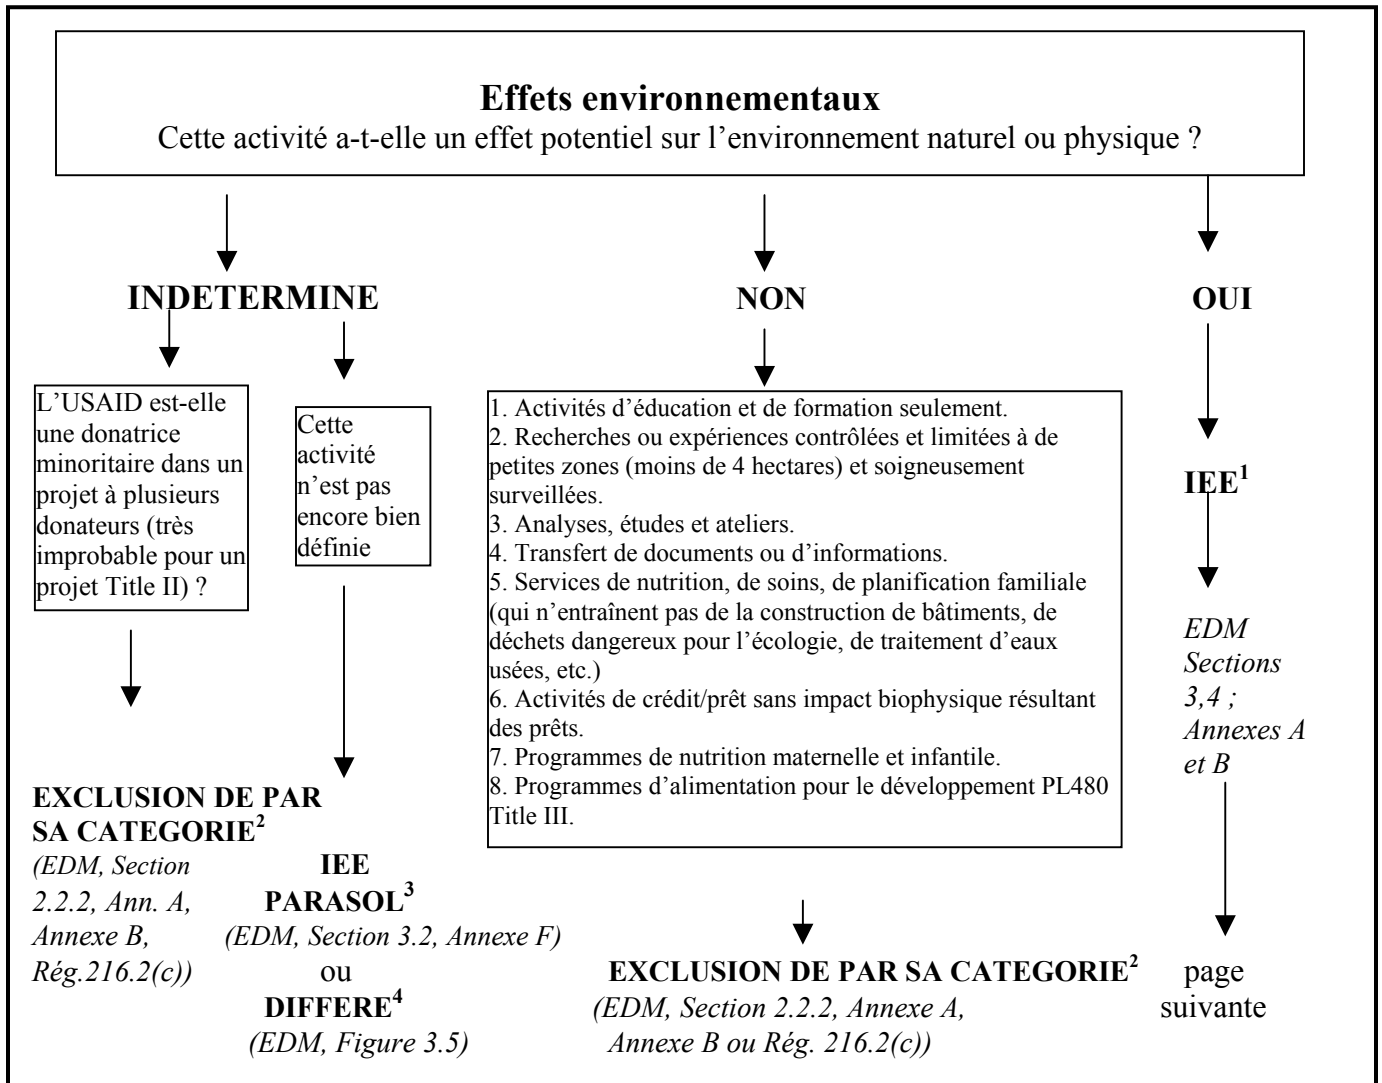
**Effets environnementaux**
Cette activité a-t-elle un effet potentiel sur l'environnement naturel ou physique ?

**INDETERMINE**

L'USAID est-elle une donatrice minoritaire dans un projet à plusieurs donateurs (très improbable pour un projet Title II) ?

**EXCLUSION DE PAR SA CATEGORIE$^2$**
*(EDM, Section 2.2.2, Ann. A, Annexe B, Rég.216.2(c))*

Cette activité n'est pas encore bien définie

**IEE PARASOL$^3$**
*(EDM, Section 3.2, Annexe F)*
ou
**DIFFERE$^4$**
*(EDM, Figure 3.5)*

**NON**

1. Activités d'éducation et de formation seulement.
2. Recherches ou expériences contrôlées et limitées à de petites zones (moins de 4 hectares) et soigneusement surveillées.
3. Analyses, études et ateliers.
4. Transfert de documents ou d'informations.
5. Services de nutrition, de soins, de planification familiale (qui n'entraînent pas de la construction de bâtiments, de déchets dangereux pour l'écologie, de traitement d'eaux usées, etc.)
6. Activités de crédit/prêt sans impact biophysique résultant des prêts.
7. Programmes de nutrition maternelle et infantile.
8. Programmes d'alimentation pour le développement PL480 Title III.

**EXCLUSION DE PAR SA CATEGORIE$^2$**
*(EDM, Section 2.2.2, Annexe A, Annexe B ou Rég. 216.2(c))*

**OUI**

**IEE$^1$**

*EDM Sections 3,4 ; Annexes A et B*

page suivante